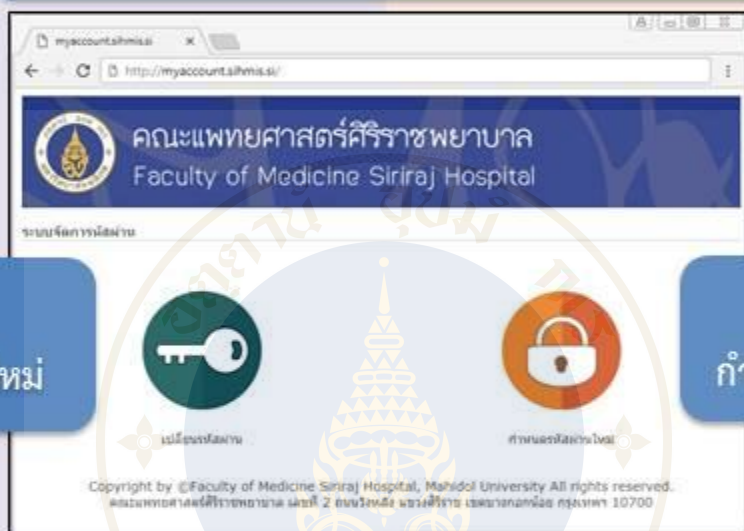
myaccount.sihmis.si

http://myaccount.sihmis.si/

คณะแพทยศาสตร์ศิริราชพยาบาล
Faculty of Medicine Siriraj Hospital

ระบบจัดการรหัสผ่าน

หม่

เปลี่ยนรหัสผ่าน

กำหนดรหัสผ่านใหม่

กำ

Copyright by ©Faculty of Medicine Siriraj Hospital, Mahidol University All rights reserved.
คณะแพทยศาสตร์ศิริราชพยาบาล เลขที่ 2 ถนนวังหลัง แขวงศิริราช เขตบางกอกน้อย กรุงเทพฯ 10700